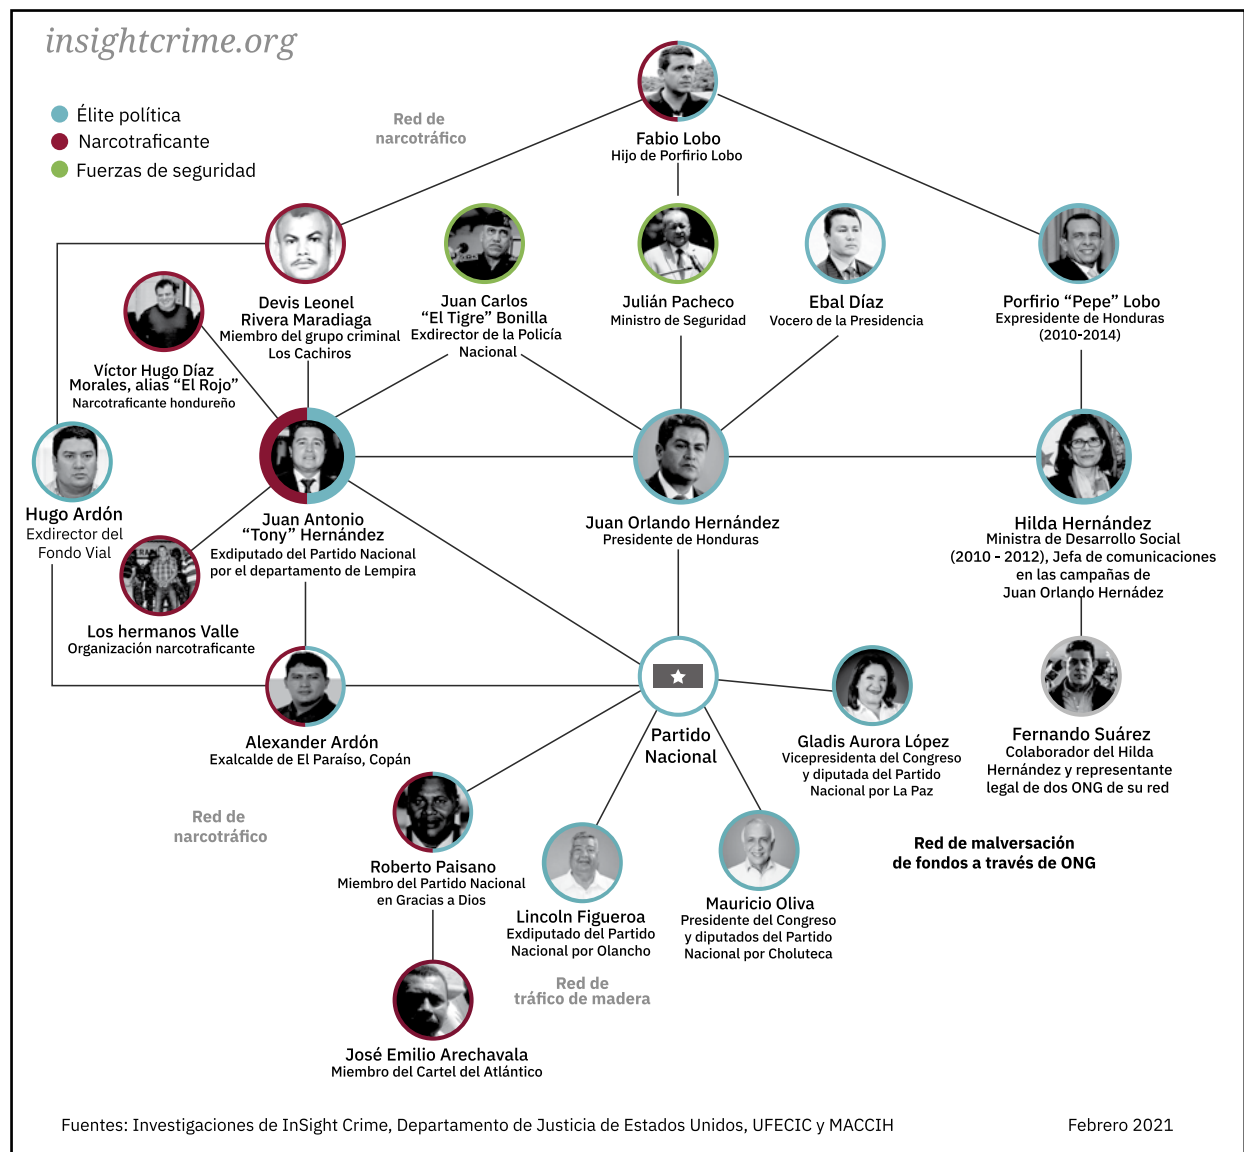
insightcrime.org

Élite política
Narcotraficante
Fuerzas de seguridad

Red de narcotráfico

Fabio Lobo
Hijo de Porfirio Lobo

Devis Leonel Rivera Maradiaga
Miembro del grupo criminal Los Cachiros

Juan Carlos "El Tigre" Bonilla
Exdirector de la Policía Nacional

Julián Pacheco
Ministro de Seguridad

Ebal Díaz
Vocero de la Presidencia

Porfirio "Pepe" Lobo
Expresidente de Honduras (2010-2014)

Víctor Hugo Díaz Morales, alias "El Rojo"
Narcotraficante hondureño

Hugo Ardón
Exdirector del Fondo Vial

Juan Antonio "Tony" Hernández
Exdiputado del Partido Nacional por el departamento de Lempira

Juan Orlando Hernández
Presidente de Honduras

Hilda Hernández
Ministra de Desarrollo Social (2010 - 2012), Jefa de comunicaciones en las campañas de Juan Orlando Hernández

Los hermanos Valle
Organización narcotraficante

Alexander Ardón
Exalcalde de El Paraíso, Copán

Partido Nacional

Gladis Aurora López
Vicepresidenta del Congreso y diputada del Partido Nacional por La Paz

Fernando Suárez
Colaborador del Hilda Hernández y representante legal de dos ONG de su red

Red de narcotráfico

Roberto Paisano
Miembro del Partido Nacional en Gracias a Dios

Lincoln Figueroa
Exdiputado del Partido Nacional por Olancho

Mauricio Oliva
Presidente del Congreso y diputados del Partido Nacional por Choluteca

Red de malversación de fondos a través de ONG

Red de tráfico de madera

José Emilio Arechavala
Miembro del Cartel del Atlántico

Fuentes: Investigaciones de InSight Crime, Departamento de Justicia de Estados Unidos, UFECIC y MACCIH

Febrero 2021